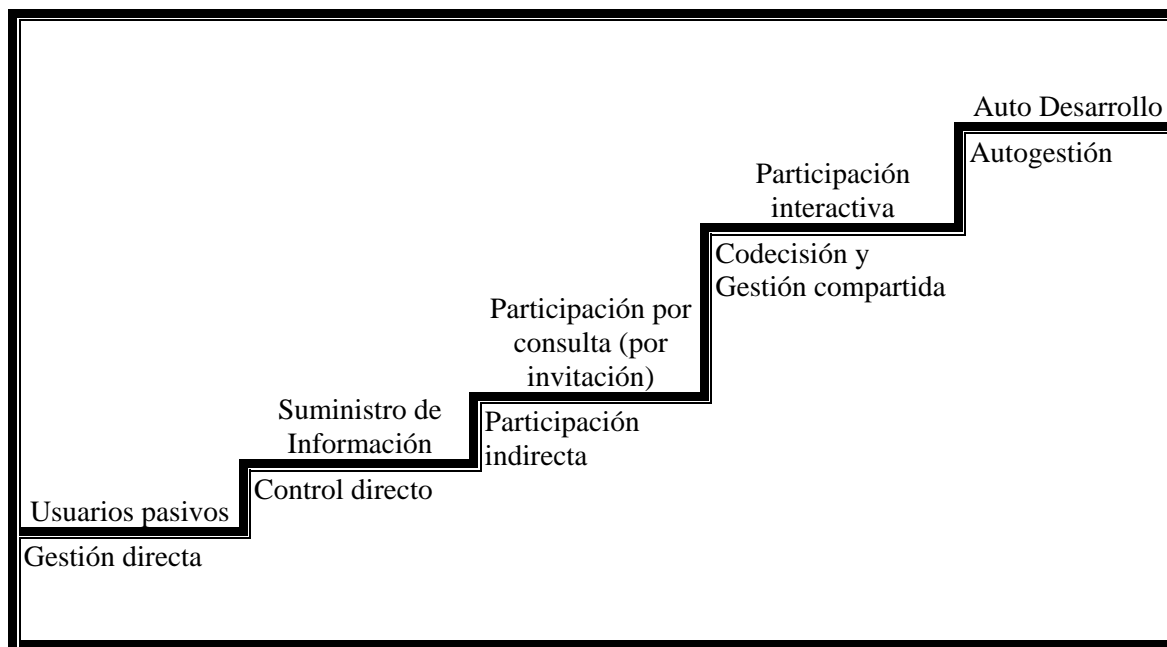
Auto Desarrollo
Autogestión

Participación interactiva
Codecisión y Gestión compartida

Participación por consulta (por invitación)
Participación indirecta

Suministro de Información
Control directo

Usuarios pasivos
Gestión directa